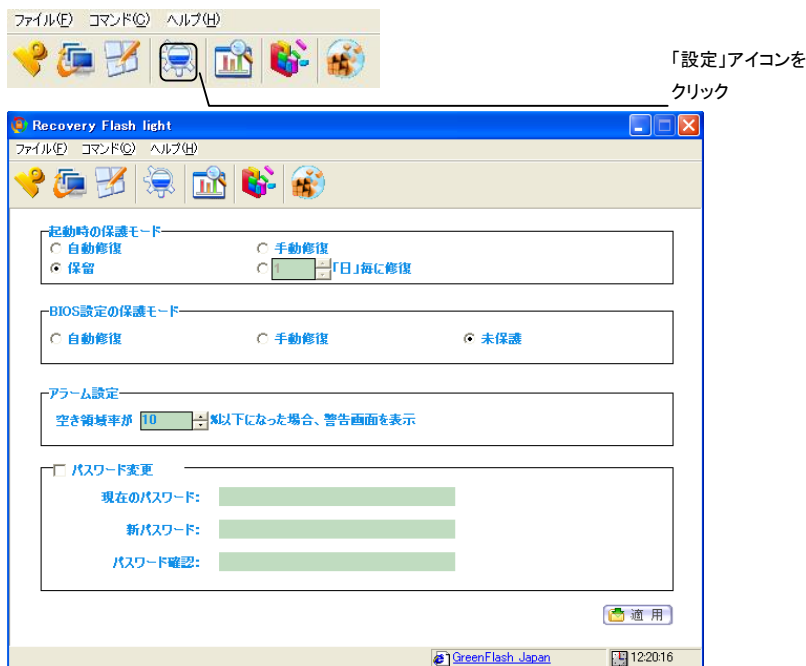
ファイル(F) コマンド(C) ヘルプ(H)

「設定」アイコンをクリック

Recovery Flash light

ファイル(F) コマンド(C) ヘルプ(H)

起動時の保護モード
自動修復
手動修復
保留
1 「日」毎に修復

BIOS設定の保護モード
自動修復
手動修復
未保護

アラーム設定
空き領域率が 10 %以下になった場合、警告画面を表示

パスワード変更
現在のパスワード:
新パスワード:
パスワード確認:

適 用

GreenFlash Japan
12:20:16